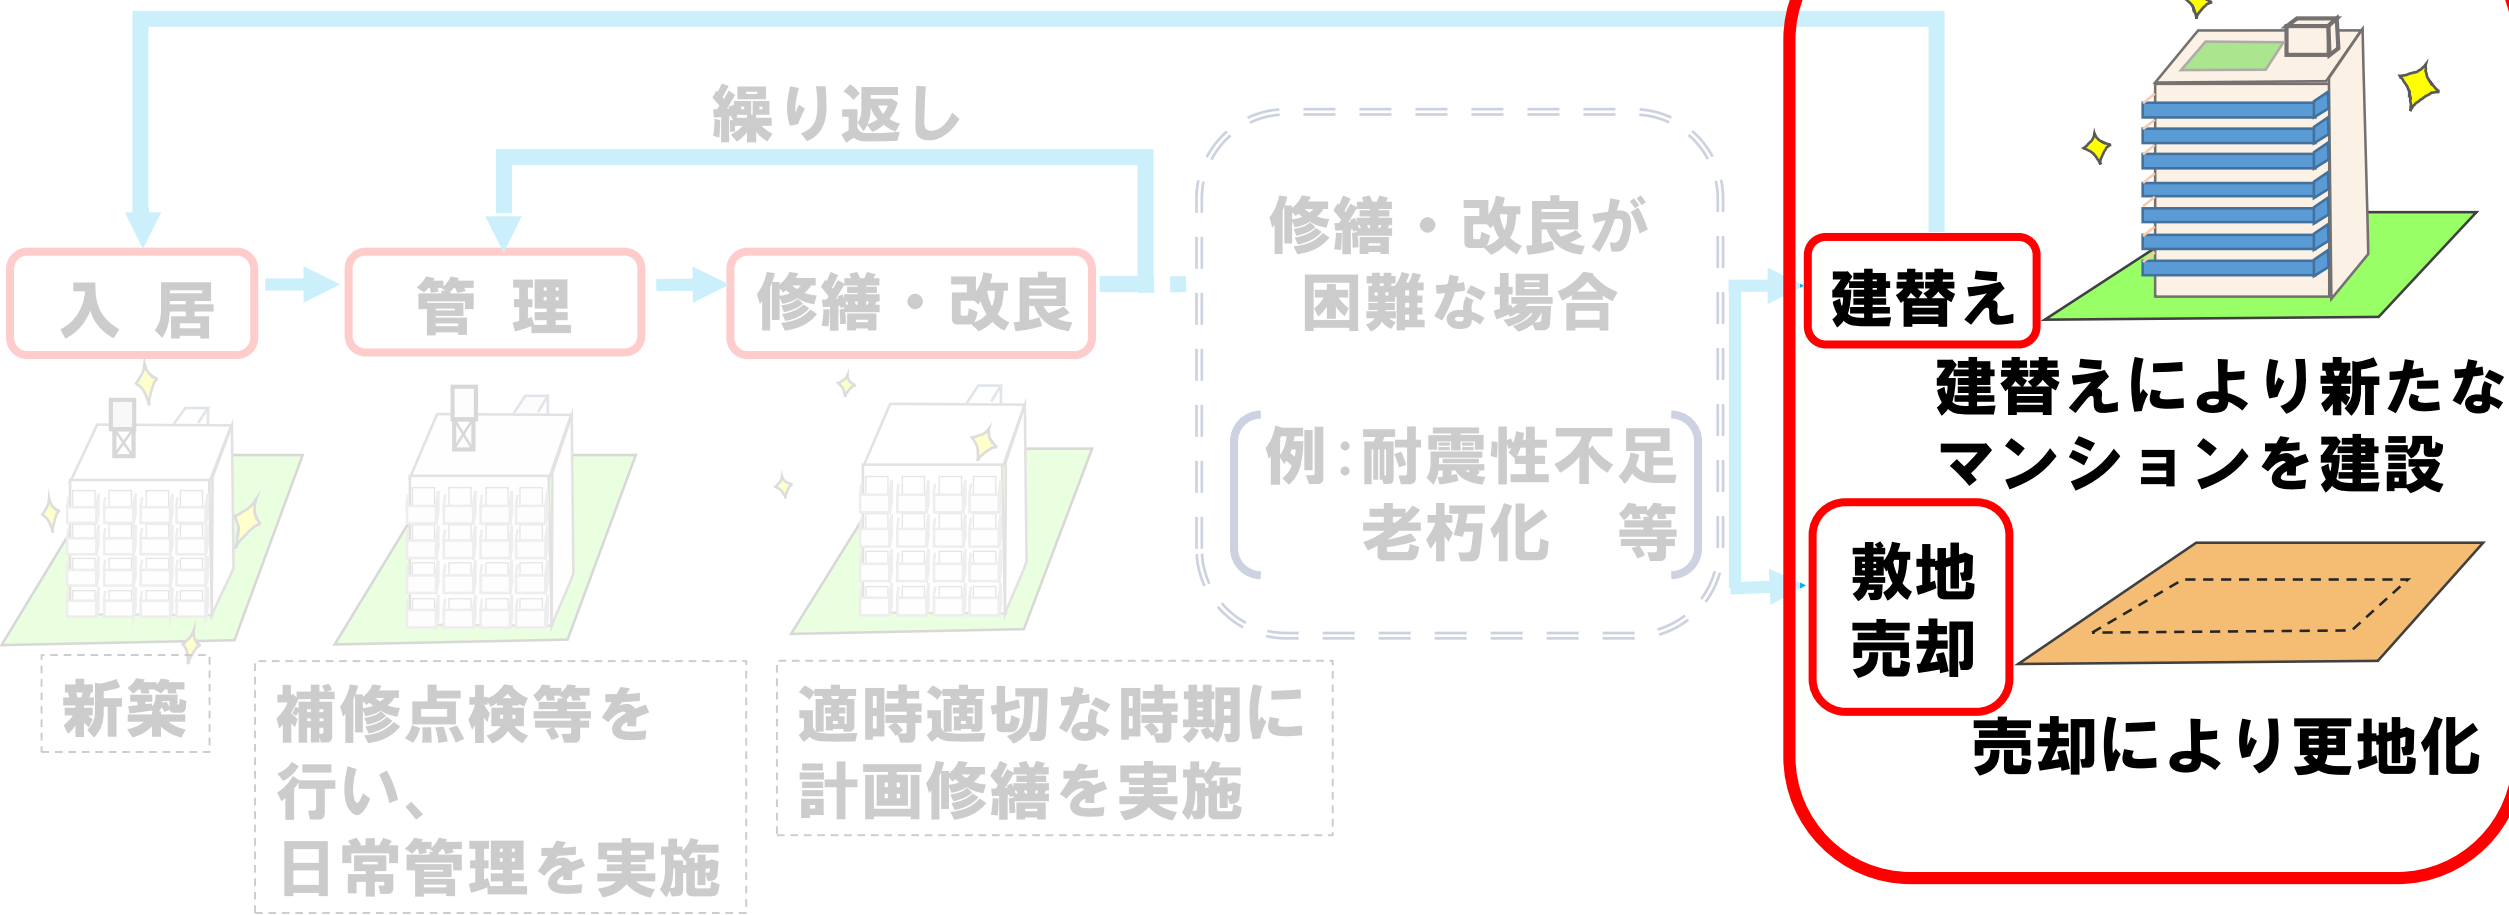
繰り返し

入 居

管 理

修繕・改良

修繕・改良が困難な場合

（例：耐震性不足 老朽化 等）

建替え

建替えにより新たなマンションを建設

敷地売却

売却により更地化

新築

補修点検等を行い、日常管理を実施

適時適切な時期に計画修繕を実施